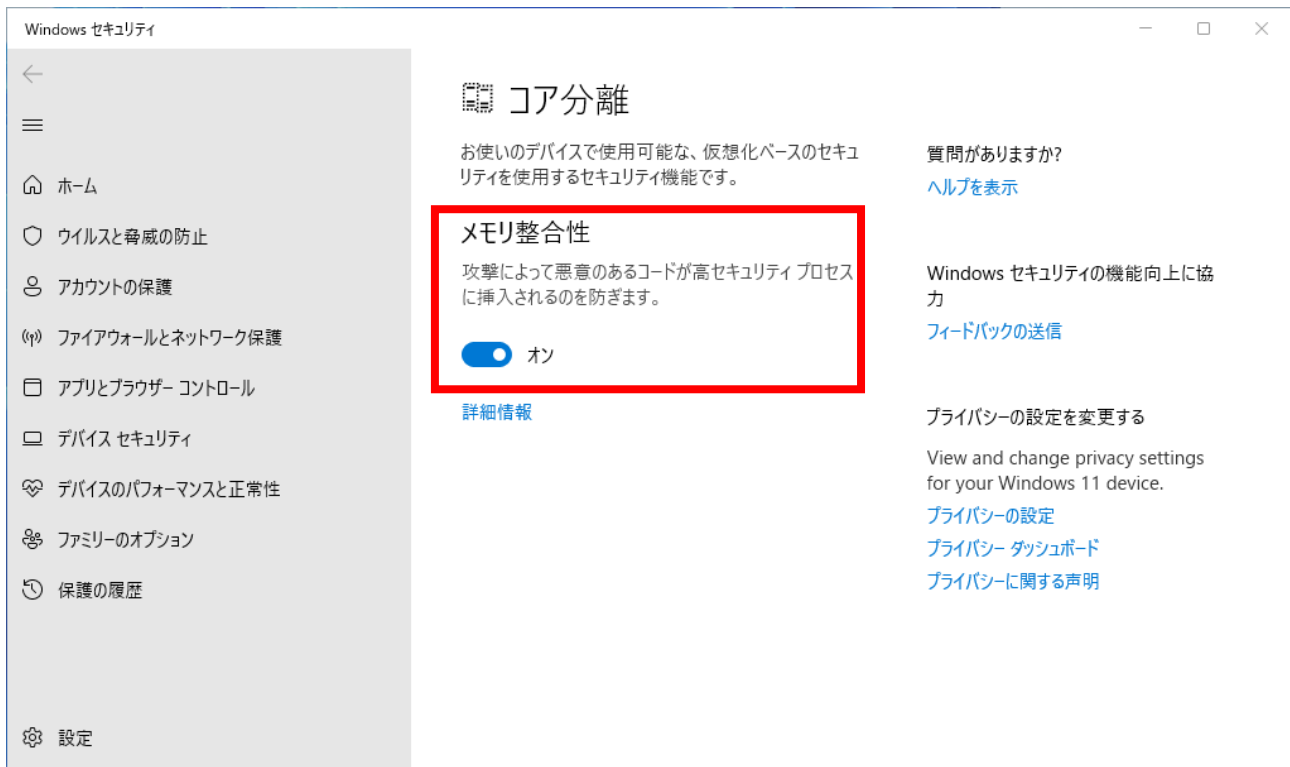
Windows セキュリティ

ホーム
ウイルスと脅威の防止
アカウントの保護
ファイアウォールとネットワーク保護
アプリとブラウザー コントロール
デバイス セキュリティ
デバイスのパフォーマンスと正常性
ファミリーのオプション
保護の履歴

設定

コア分離

お使いのデバイスで使用可能な、仮想化ベースのセキュリティを使用するセキュリティ機能です。

メモリ整合性

攻撃によって悪意のあるコードが高セキュリティ プロセスに挿入されるのを防ぎます。

オン

詳細情報

質問がありますか?
ヘルプを表示

Windows セキュリティの機能向上に協力
フィードバックの送信

プライバシーの設定を変更する

View and change privacy settings for your Windows 11 device.
プライバシーの設定
プライバシー ダッシュボード
プライバシーに関する声明